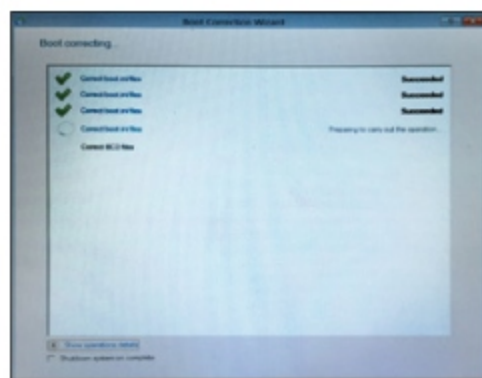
Boot Correction Wizard

Boot correcting...

Correct boot.ini files Succeeded
Correct boot.ini files Succeeded
Correct boot.ini files Succeeded
Correct boot.ini files Preparing to carry out the operation...
Correct BCD files

Show operations details
Shutdown system on complete